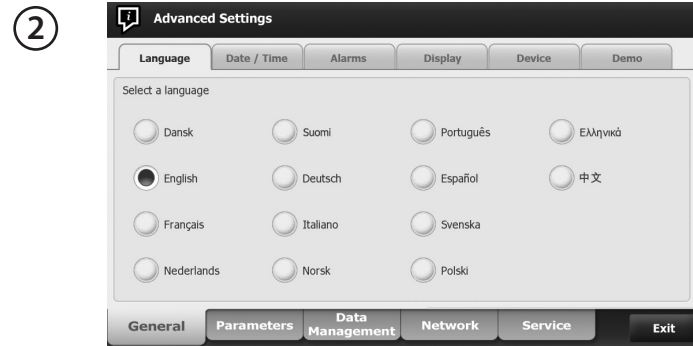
2

Advanced Settings

Language | Date / Time | Alarms | Display | Device | Demo

Select a language

Dansk
Suomi
Português
Ελληνικά
English
Deutsch
Español
中文
Français
Italiano
Svenska
Nederlands
Norsk
Polski

General | Parameters | Data Management | Network | Service | Exit